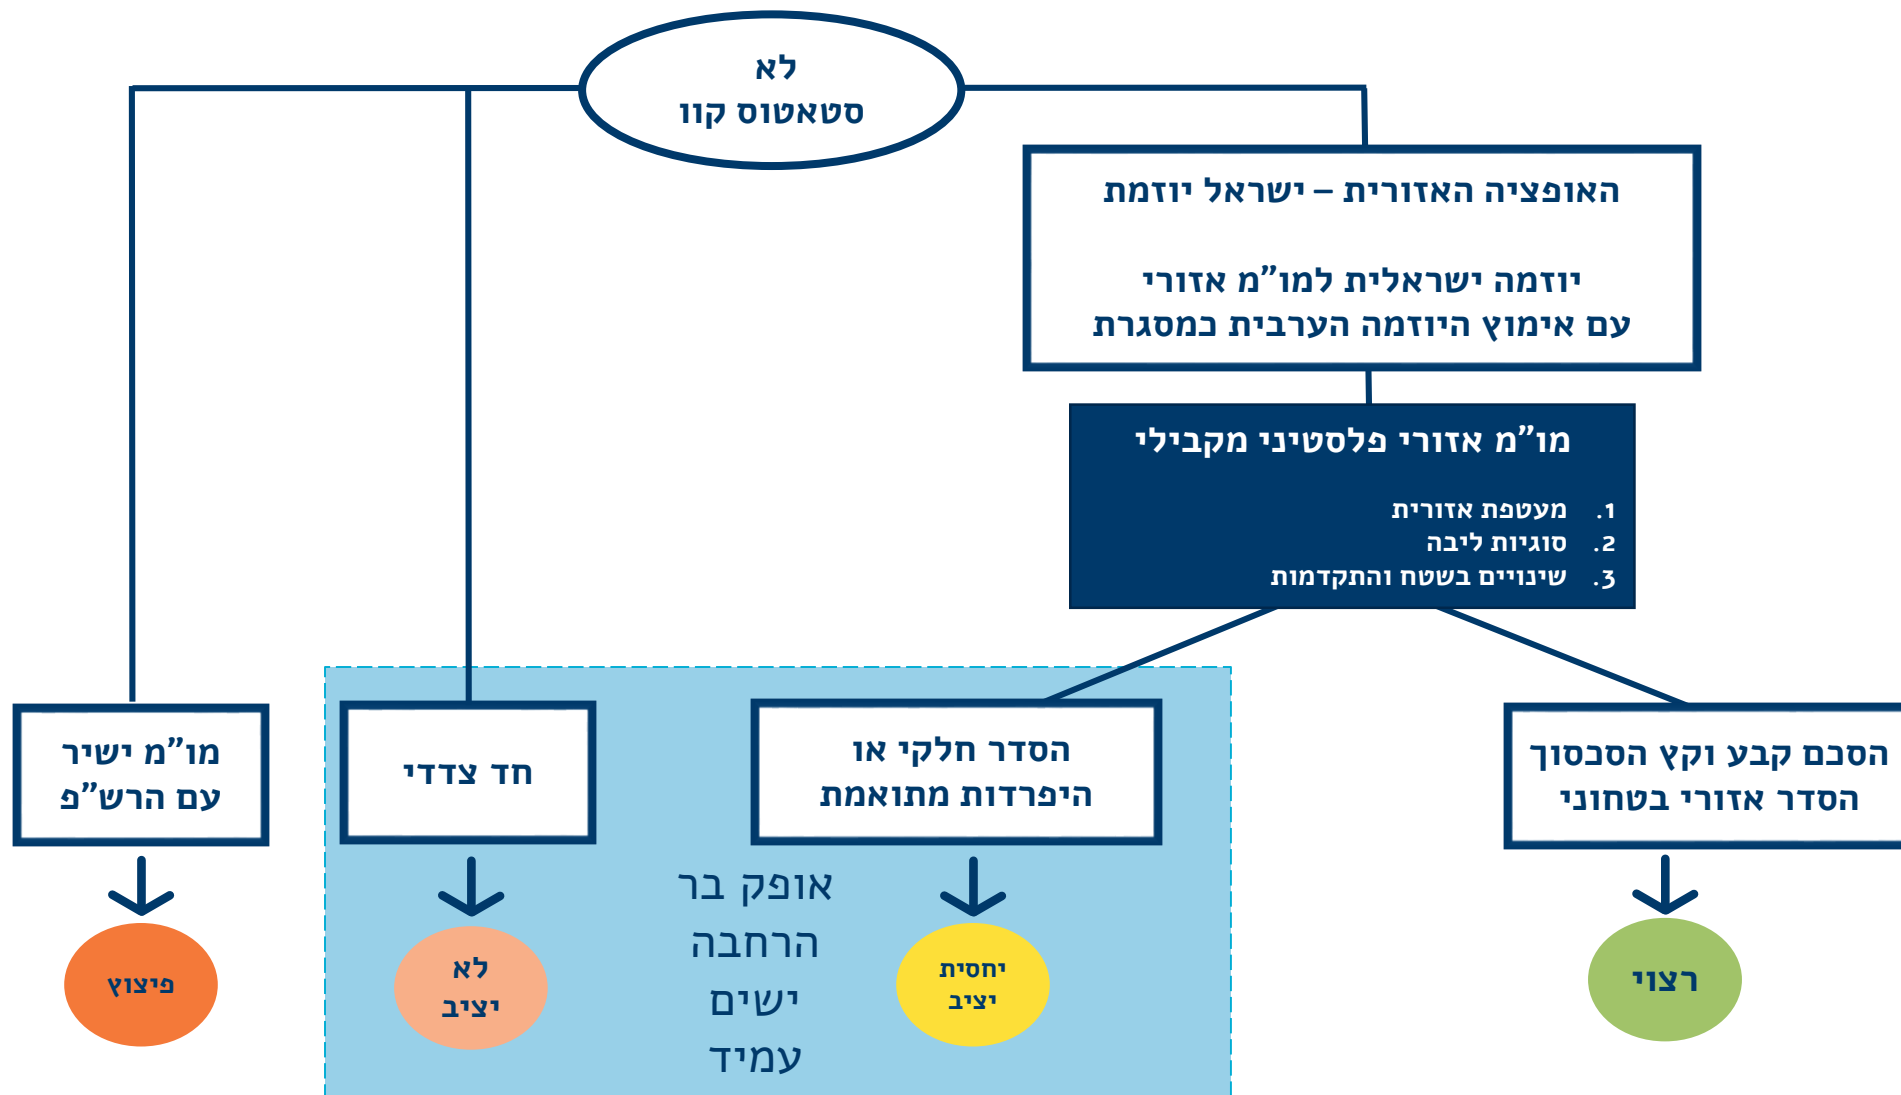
לא
סטאטוס קוו

האופציה האזורית – ישראל יוזמת

יוזמה ישראלית למו"מ אזורי
עם אימוץ היוזמה הערבית כמסגרת

מו"מ אזורי פלסטיני מקבילי

1. מעטפת אזורית
2. סוגיות ליבה
3. שינויים בשטח והתקדמות

הסכם קבע וקץ הסכסוך
הסדר אזורי בטחוני

רצוי

הסדר חלקי או
היפרדות מתואמת

יחסית
יציב

אופק בר
הרחבה
ישים
עמיד

חד צדדי

לא
יציב

מו"מ ישיר
עם הרש"פ

פיצוץ